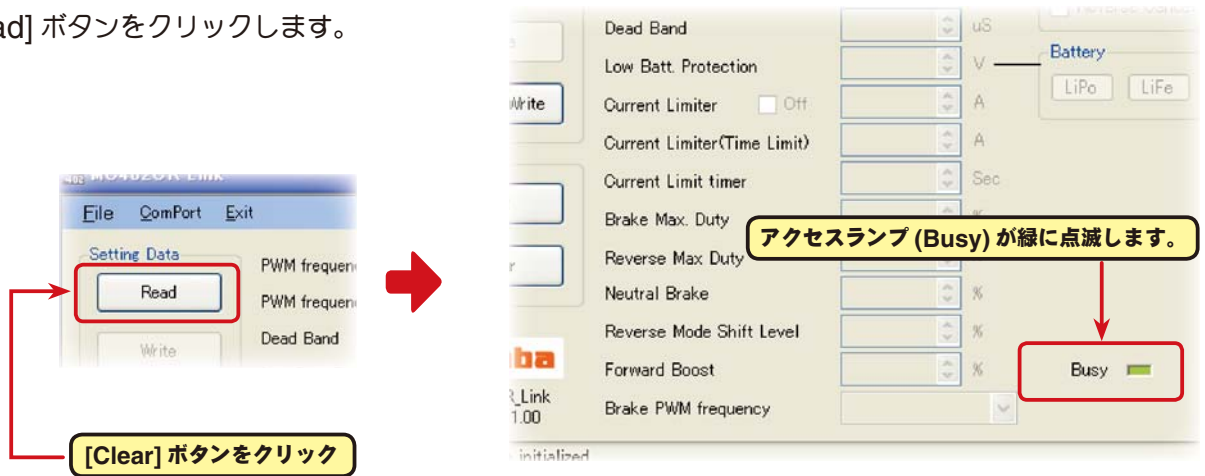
ad] ボタンをクリックします。

File ComPort Exit
Setting Data
Read
Write
PWM freque
PWM freque
Dead Band

[Clear] ボタンをクリック

Write
r
ba
_Link
1.00
initialized

Dead Band uS
Low Batt. Protection V
Battery
LiPo LiFe
Current Limiter Off A
Current Limiter(Time Limit) A
Current Limit timer Sec
Brake Max. Duty
Reverse Max Duty
アクセスランプ (Busy) が緑に点滅します。
Neutral Brake %
Reverse Mode Shift Level %
Forward Boost %
Busy
Brake PWM frequency